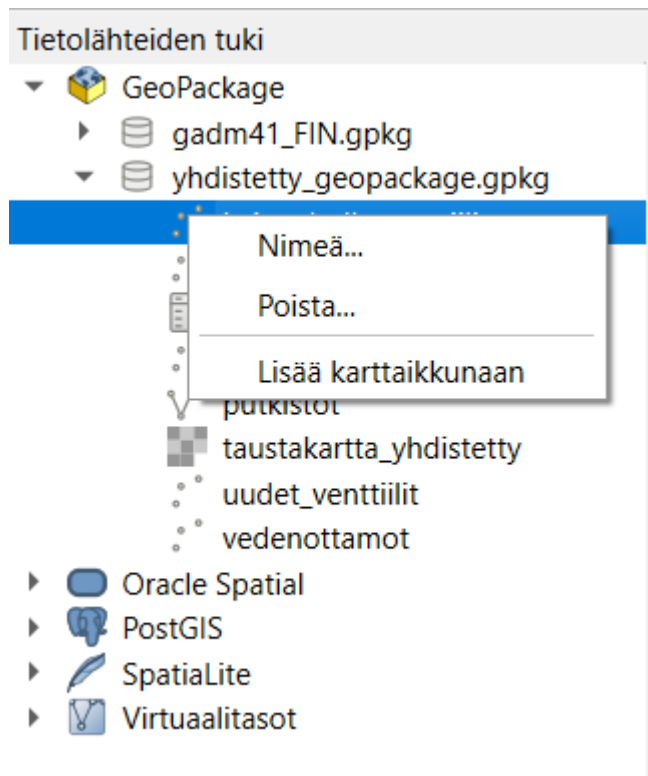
Tietolähteiden tuki

GeoPackage

gadm41_FIN.gpkg

yhdistetty_geopackage.gpkg

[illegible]

Nimeä...

Poista...

Lisää karttaikkunaan

putkistot

taustakartta_yhdistetty

uudet_venttiilit

vedenottamot

Oracle Spatial

PostGIS

SpatiaLite

Virtuaalitasot